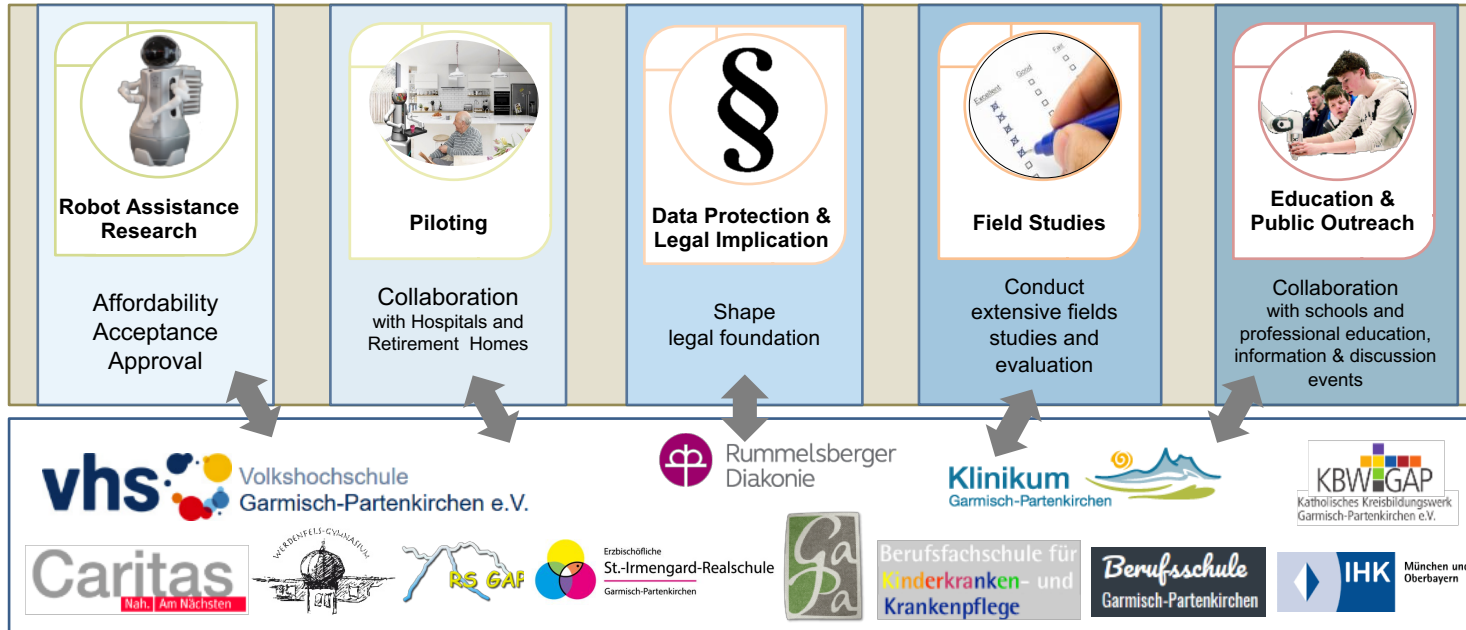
Robot Assistance Research

Affordability
Acceptance
Approval

Piloting

Collaboration
with Hospitals and Retirement Homes

§

Data Protection & Legal Implication

Shape
legal foundation

Excellent Good Fair

Field Studies

Conduct extensive fields studies and evaluation

Education & Public Outreach

Collaboration
with schools and professional education, information & discussion events

vhs Volkshochschule Garmisch-Partenkirchen e.V.

Rummelsberger Diakonie

Klinikum Garmisch-Partenkirchen

KBW GAP
Katholisches Kreisbildungswerk Garmisch-Partenkirchen e.V.

Caritas
Nah. Am Nächsten

Werdenfels-Gymnasium

RS GAP

Erzbischöfliche
St.-Irmengard-Realschule
Garmisch-Partenkirchen

GaPa

Berufsfachschule für Kinderkranken- und Krankenpflege

Berufsschule
Garmisch-Partenkirchen

IHK
München und Oberbayern